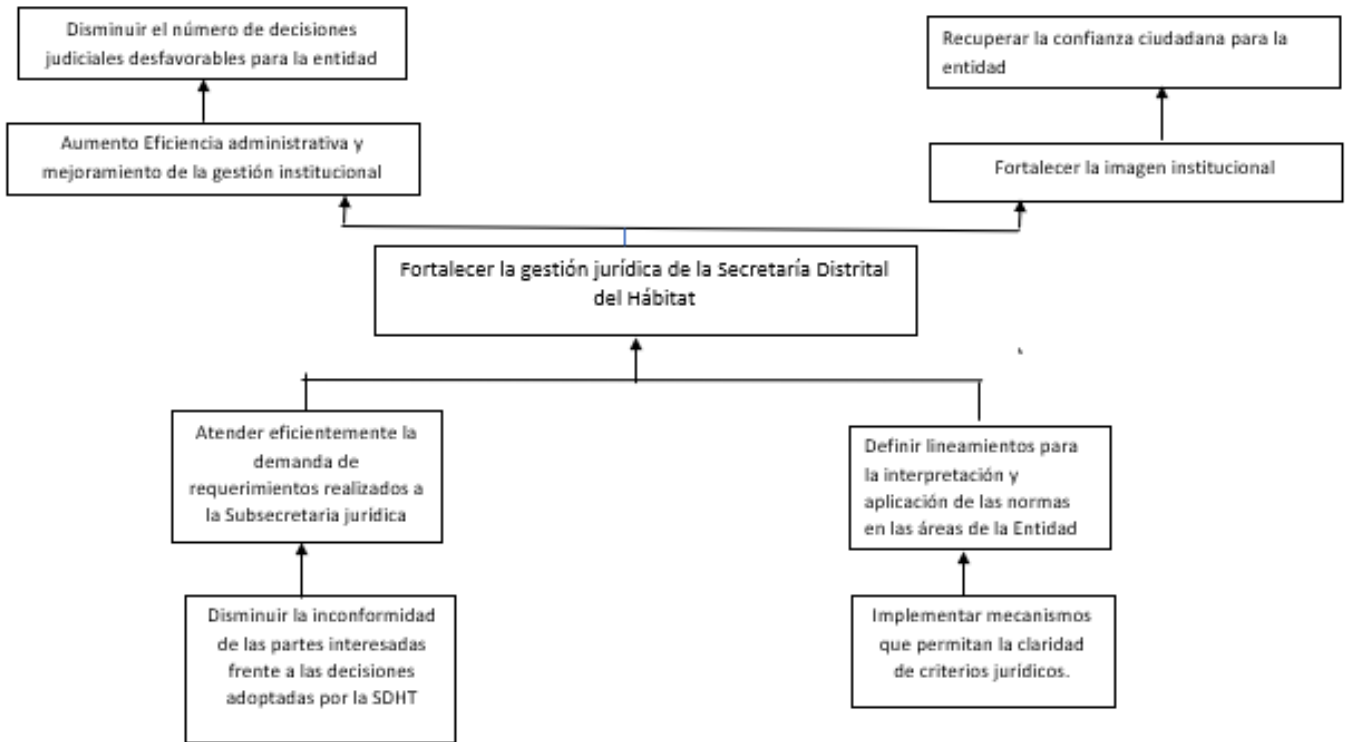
Disminuir el número de decisiones judiciales desfavorables para la entidad

Recuperar la confianza ciudadana para la entidad

Aumento Eficiencia administrativa y mejoramiento de la gestión institucional

Fortalecer la imagen institucional

Fortalecer la gestión jurídica de la Secretaría Distrital del Hábitat

Atender eficientemente la demanda de requerimientos realizados a la Subsecretaria jurídica

Definir lineamientos para la interpretación y aplicación de las normas en las áreas de la Entidad

Disminuir la inconformidad de las partes interesadas frente a las decisiones adoptadas por la SDHT

Implementar mecanismos que permitan la claridad de criterios jurídicos.